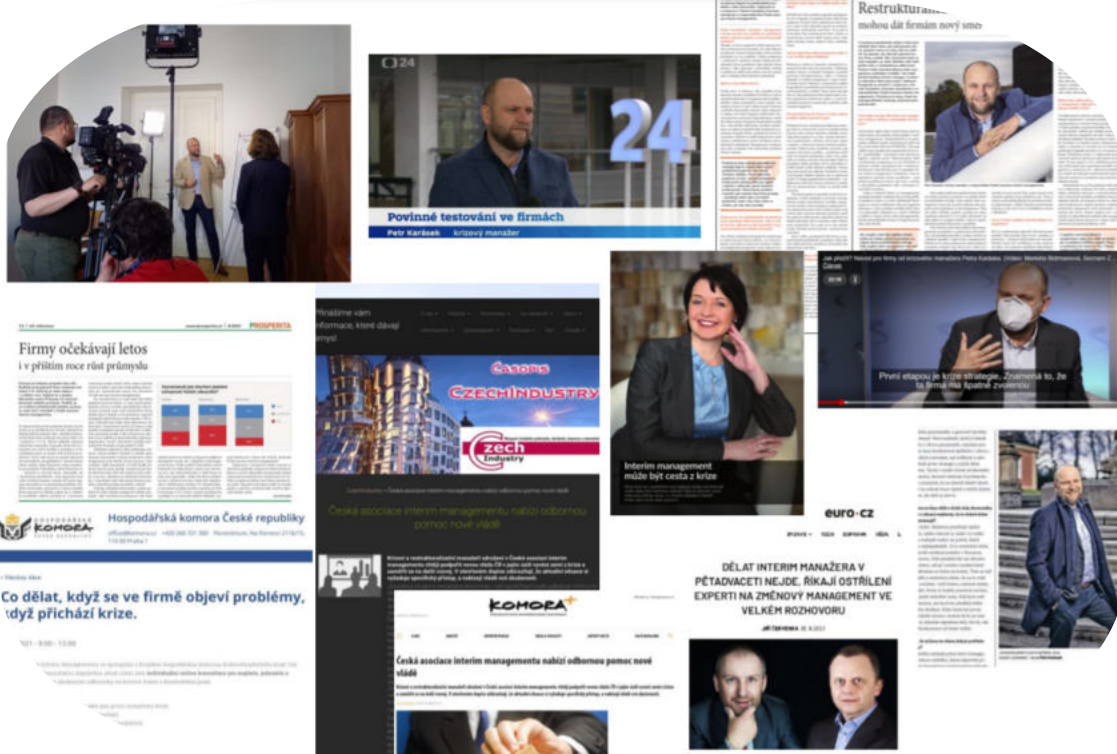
Restrukturalizace mohou dát firmám nový směr

24

Povinné testování ve firmách
Petr Karásek krizový manažer

Jak předit? Nestač pro firmy od krizového manažera Petra Karáska. (Video: Markéta Bidrmanová, Seznam Zprávy)

První etapou je krize strategie. Znamená to, že ta firma má špatně zvolenou

PROSPERITA

Firmy očekávají letos i v příštím roce růst průmyslu

Přinášíme vám informace, které dávají smysl

Časopis CzechIndustry

Czech Industry

Česká asociace interim managementu nabízí odbornou pomoc nové vládě

Interim management může být cesta z krize

euro-cz

DĚLAT INTERIM MANAŽERA V PĚTADVACETI NEJDE, ŘÍKAJÍ OSTŘÍLENÍ EXPERTI NA ZMĚNOVÝ MANAGEMENT VE VELKÉM ROZHOVORU

HOSPODÁŘSKÁ KOMORA ČESKÉ REPUBLIKY
Hospodářská komora České republiky

Co dělat, když se ve firmě objeví problémy, když přichází krize.

KOMORA+

Česká asociace interim managementu nabízí odbornou pomoc nové vládě